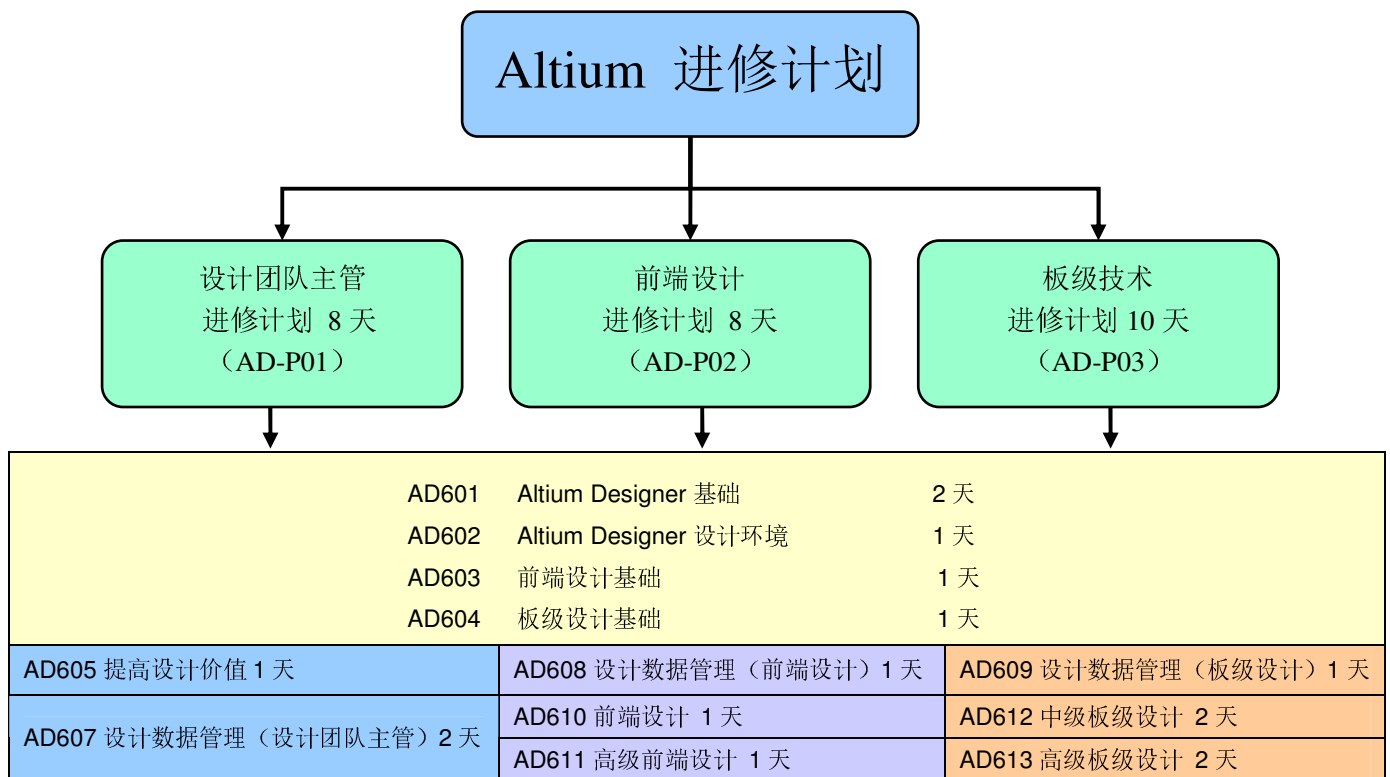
Altium 进修计划

设计团队主管
进修计划 8 天
（AD-P01）

前端设计
进修计划 8 天
（AD-P02）

板级技术
进修计划 10 天
（AD-P03）

AD601 Altium Designer 基础 2 天
AD602 Altium Designer 设计环境 1 天
AD603 前端设计基础 1 天
AD604 板级设计基础 1 天

AD605 提高设计价值 1 天

AD607 设计数据管理（设计团队主管）2 天

AD608 设计数据管理（前端设计）1 天

AD610 前端设计 1 天

AD611 高级前端设计 1 天

AD609 设计数据管理（板级设计）1 天

AD612 中级板级设计 2 天

AD613 高级板级设计 2 天